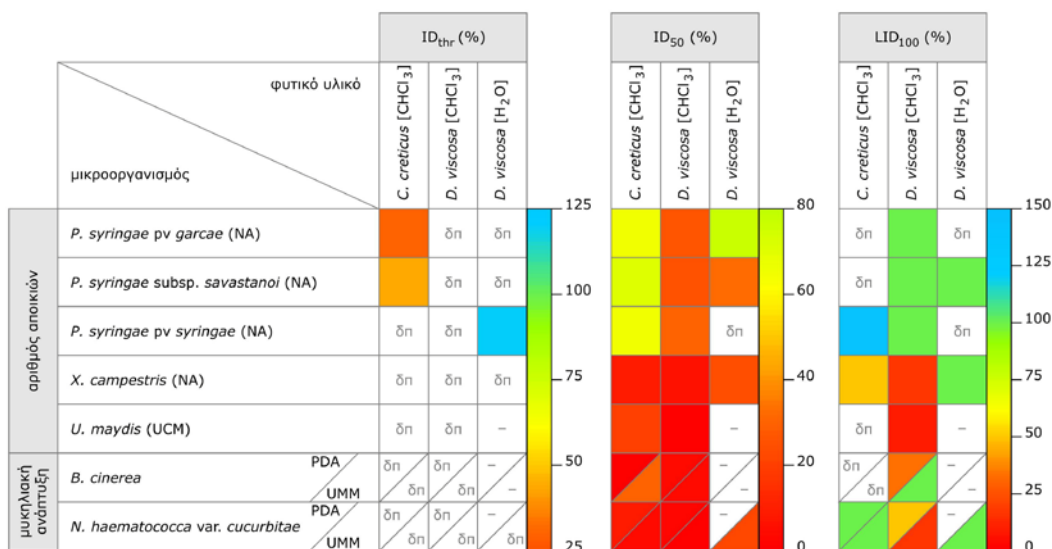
| | | $ID_{thr}$ (%) | | | $ID_{50}$ (%) | | | $LID_{100}$ (%) | | |
|---|---|---|---|---|---|---|---|---|---|---|
| μικροοργανισμός | φυτικό υλικό | C. creticus [$CHCl_3$] | D. viscosa [$CHCl_3$] | D. viscosa [$H_2O$] | C. creticus [$CHCl_3$] | D. viscosa [$CHCl_3$] | D. viscosa [$H_2O$] | C. creticus [$CHCl_3$] | D. viscosa [$CHCl_3$] | D. viscosa [$H_2O$] |
| αριθμός αποικιών | P. syringae pv garcae (NA) | | δπ | δπ | | | | δπ | | δπ |
| | P. syringae subsp. savastanoi (NA) | | δπ | δπ | | | | δπ | | |
| | P. syringae pv syringae (NA) | δπ | δπ | | | | δπ | | | δπ |
| | X. campestris (NA) | δπ | δπ | δπ | | | | | | |
| | U. maydis (UCM) | δπ | δπ | – | | | – | δπ | | – |
| μυκηλιακή ανάπτυξη | B. cinerea PDA / UMM | δπ / δπ | δπ / δπ | – / – | | | – / – | δπ / δπ | | – / – |
| | N. haematococca var. cucurbitae PDA / UMM | δπ / δπ | δπ / δπ | – / δπ | | | – | | | – |

125
100
75
50
25

80
60
40
20
0

150
125
100
75
50
25
0